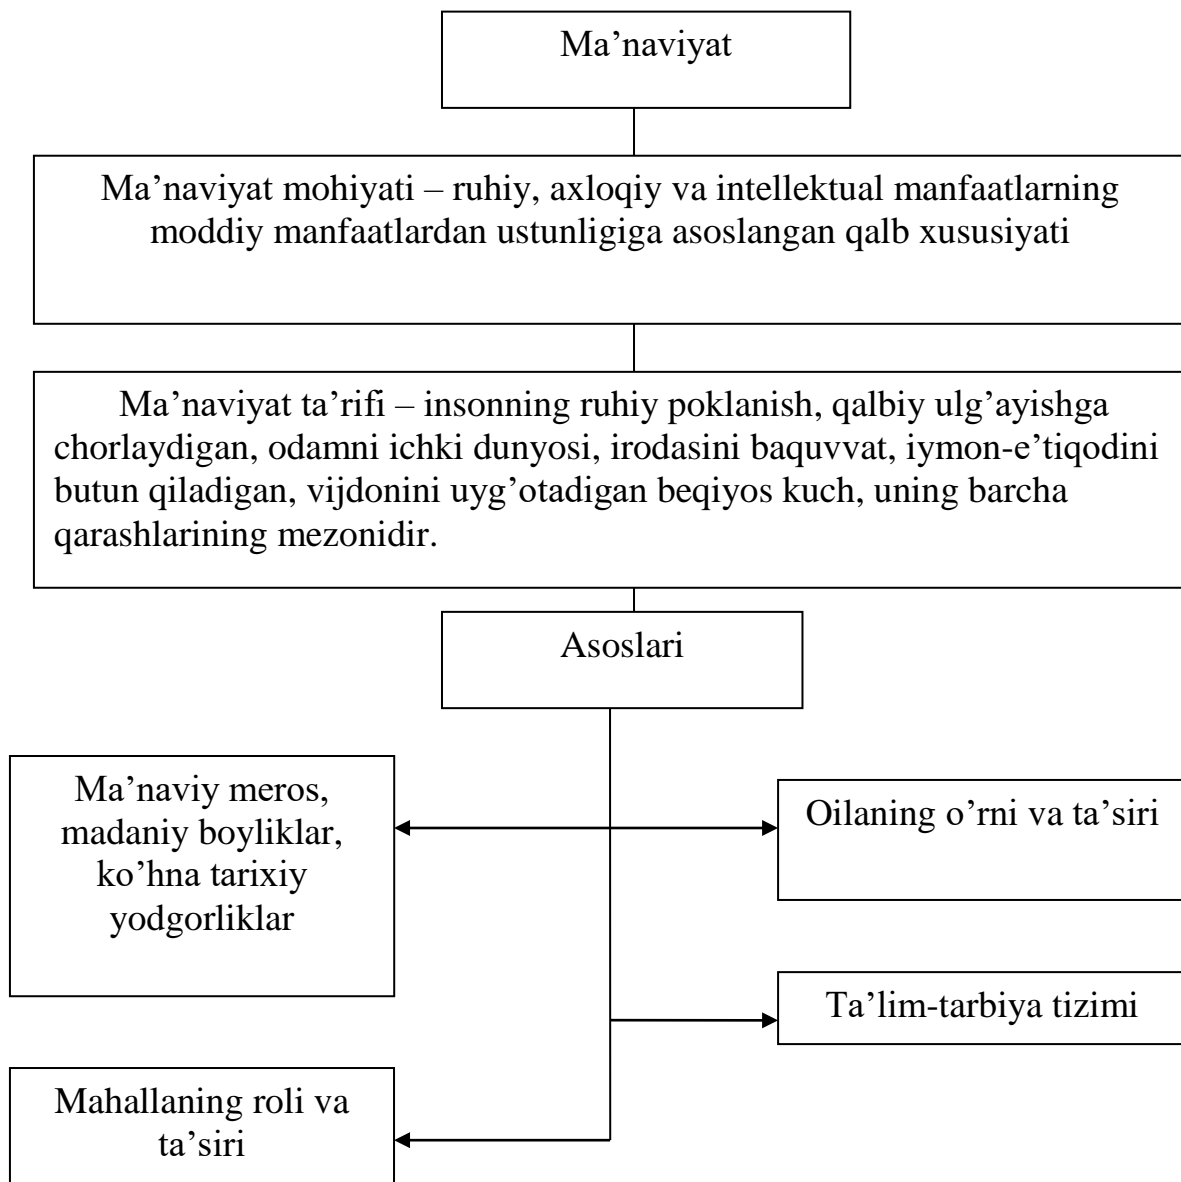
Ma’naviyat

Ma’naviyat mohiyati – ruhiy, axloqiy va intellektual manfaatlarning moddiy manfaatlardan ustunligiga asoslangan qalb xususiyati

Ma’naviyat ta’rifi – insonning ruhiy poklanish, qalbiy ulg’ayishga chorlaydigan, odamni ichki dunyosi, irodasini baquvvat, iymon-e’tiqodini butun qiladigan, vijdonini uyg’otadigan beqiyos kuch, uning barcha qarashlarining mezonidir.

Asoslari

Ma’naviy meros, madaniy boyliklar, ko’hna tarixiy yodgorliklar

Oilaning o’rni va ta’siri

Ta’lim-tarbiya tizimi

Mahallaning roli va ta’siri